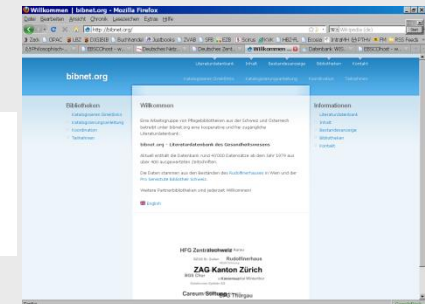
Willkommen | bibnet.org - Mozilla Firefox

Datei Bearbeiten Ansicht Chronik Lesezeichen Extras Hilfe

http://bibnet.org/

Willkommen | bib...

bibnet.org

Literaturdatenbank Email Bestandesanzeige Bibliotheken Kontakt

Katalogisieren/Erwerben Katalogisierungsanleitung Koordination Teilnehmer

Bibliotheken

Katalogisieren/Erwerben

Katalogisierungsanleitung

Koordination

Teilnehmer

Willkommen

Eine Arbeitsgruppe von Pflegebibliotheken aus der Schweiz und Österreich betreibt unter bibnet.org eine kooperative und frei zugängliche Literaturdatenbank.

bibnet.org – Literaturdatenbank des Gesundheitswesens

Aktuell enthält die Datenbank rund 40'000 Datensätze ab dem Jahr 1979 aus über 400 ausgewerteten Zeitschriften.

Die Daten stammen aus den Beständen der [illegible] in Wien und der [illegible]

Weitere Partnerbibliotheken sind jederzeit Willkommen!

English

Informationen

Literaturdatenbank

Email

Bestandesanzeige

Bibliotheken

Kontakt

HFG Zentralschweiz

Rudolfinerhaus

ZAG Kanton Zürich

Careum Stiftung

BBZ Thurgau